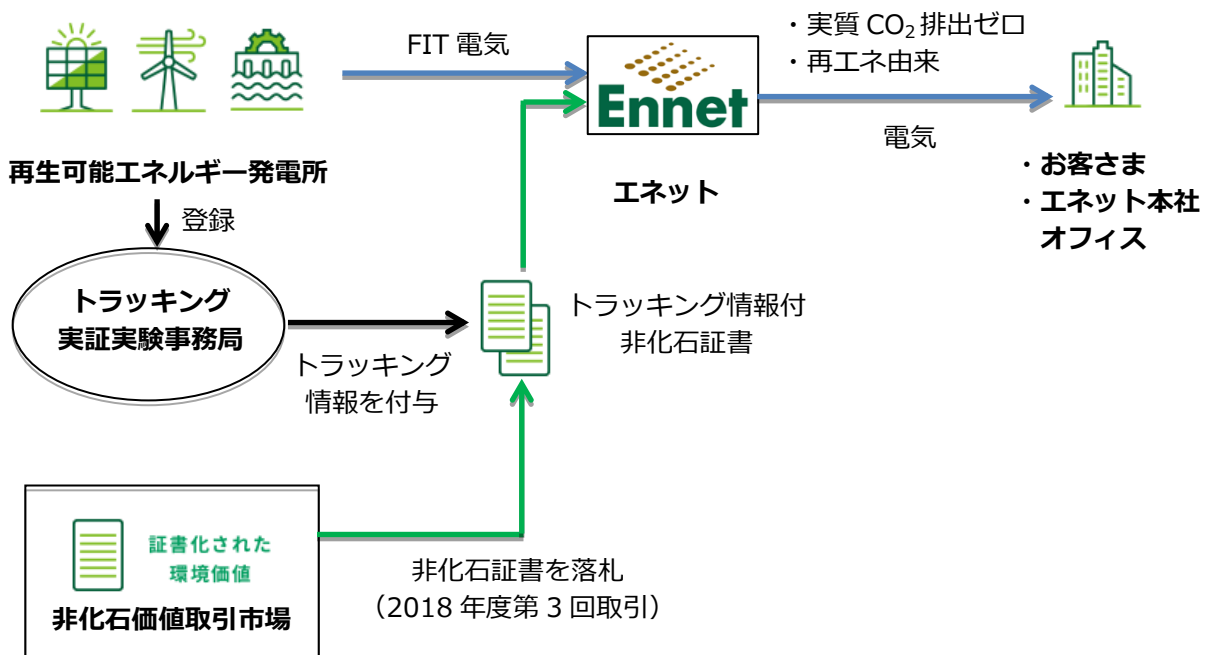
FIT 電気

Ennet

・実質 $CO_2$ 排出ゼロ
・再エネ由来

電気

再生可能エネルギー発電所

エネット

・お客さま
・エネット本社オフィス

登録

トラッキング
実証実験事務局

トラッキング
情報を付与

トラッキング情報付
非化石証書

証書化された
環境価値

非化石価値取引市場

非化石証書を落札
（2018 年度第 3 回取引）